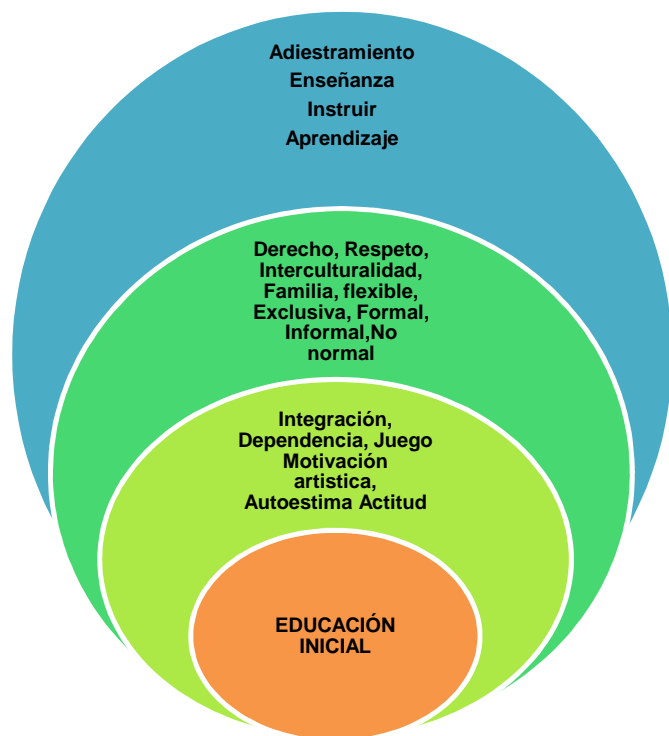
Adiestramiento
Enseñanza
Instruir
Aprendizaje

Derecho, Respeto, Interculturalidad, Familia, flexible, Exclusiva, Formal, Informal,No normal

Integración, Dependencia, Juego Motivación artistica, Autoestima Actitud

EDUCACIÓN INICIAL